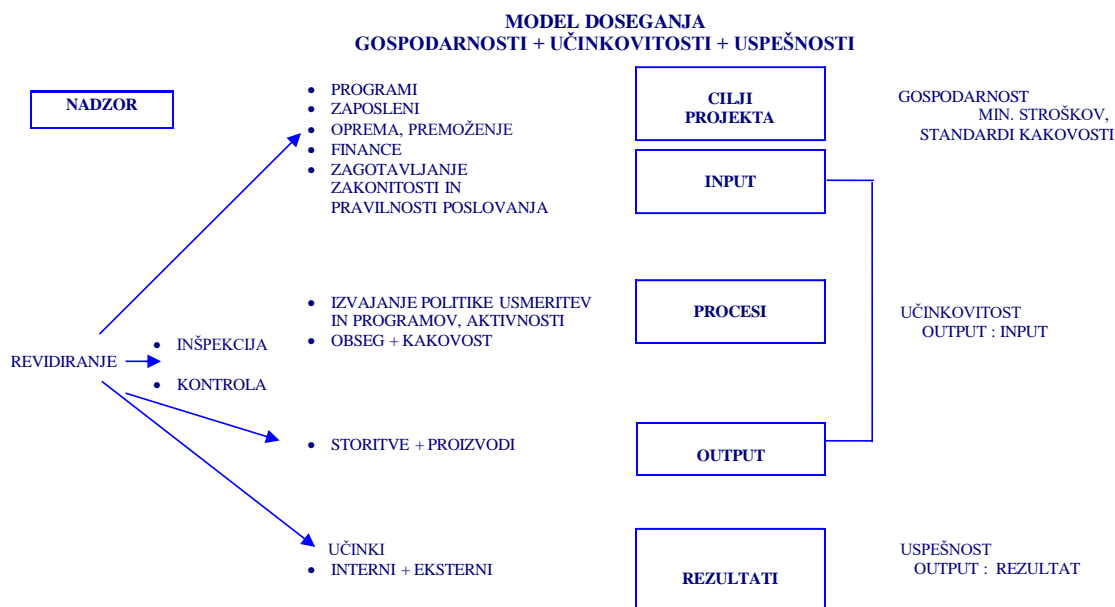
MODEL DOSEGANJA
GOSPODARNOSTI + UČINKOVITOSTI + USPEŠNOSTI

NADZOR

• PROGRAMI
• ZAPOSLENI
• OPREMA, PREMOŽENJE
• FINANCE
• ZAGOTAVLJANJE ZAKONITOSTI IN PRAVILNOSTI POSLOVANJA

CILJI PROJEKTA

GOSPODARNOST
MIN. STROŠKOV,
STANDARDI KAKOVOSTI

INPUT

• IZVAJANJE POLITIKE USMERITEV IN PROGRAMOV, AKTIVNOSTI
• OBSEG + KAKOVOST

PROCESI

UČINKOVITOST
OUTPUT : INPUT

REVIDIRANJE
• INŠPEKCIJA
• KONTROLA

• STORITVE + PROIZVODI

OUTPUT

UČINKI
• INTERNI + EKSTERNI

REZULTATI

USPEŠNOST
OUTPUT : REZULTAT